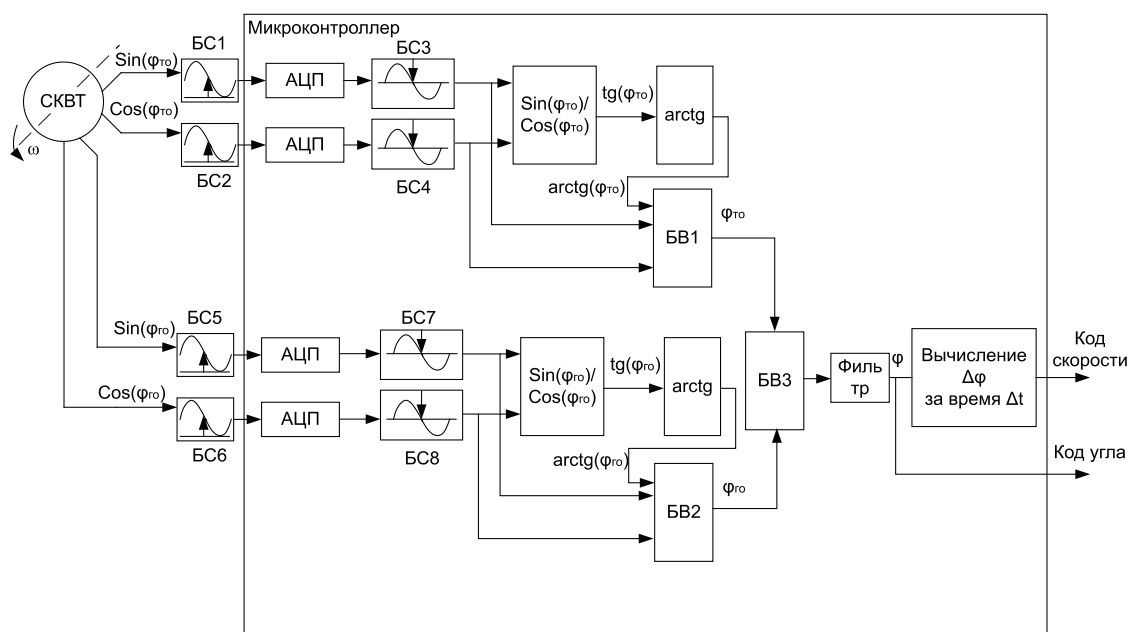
Микроконтроллер

СКВТ

$\omega$

$Sin(\varphi_{то})$

$Cos(\varphi_{то})$

БС1

БС2

АЦП

АЦП

БС3

БС4

$Sin(\varphi_{то})/Cos(\varphi_{то})$

$tg(\varphi_{то})$

arctg

$arctg(\varphi_{то})$

БВ1

$\varphi_{то}$

$Sin(\varphi_{го})$

$Cos(\varphi_{го})$

БС5

БС6

АЦП

АЦП

БС7

БС8

$Sin(\varphi_{го})/Cos(\varphi_{го})$

$tg(\varphi_{го})$

arctg

$arctg(\varphi_{го})$

БВ2

$\varphi_{го}$

БВ3

Филь тр

$\varphi$

Вычисление $\Delta\varphi$ за время $\Delta t$

Код скорости

Код угла